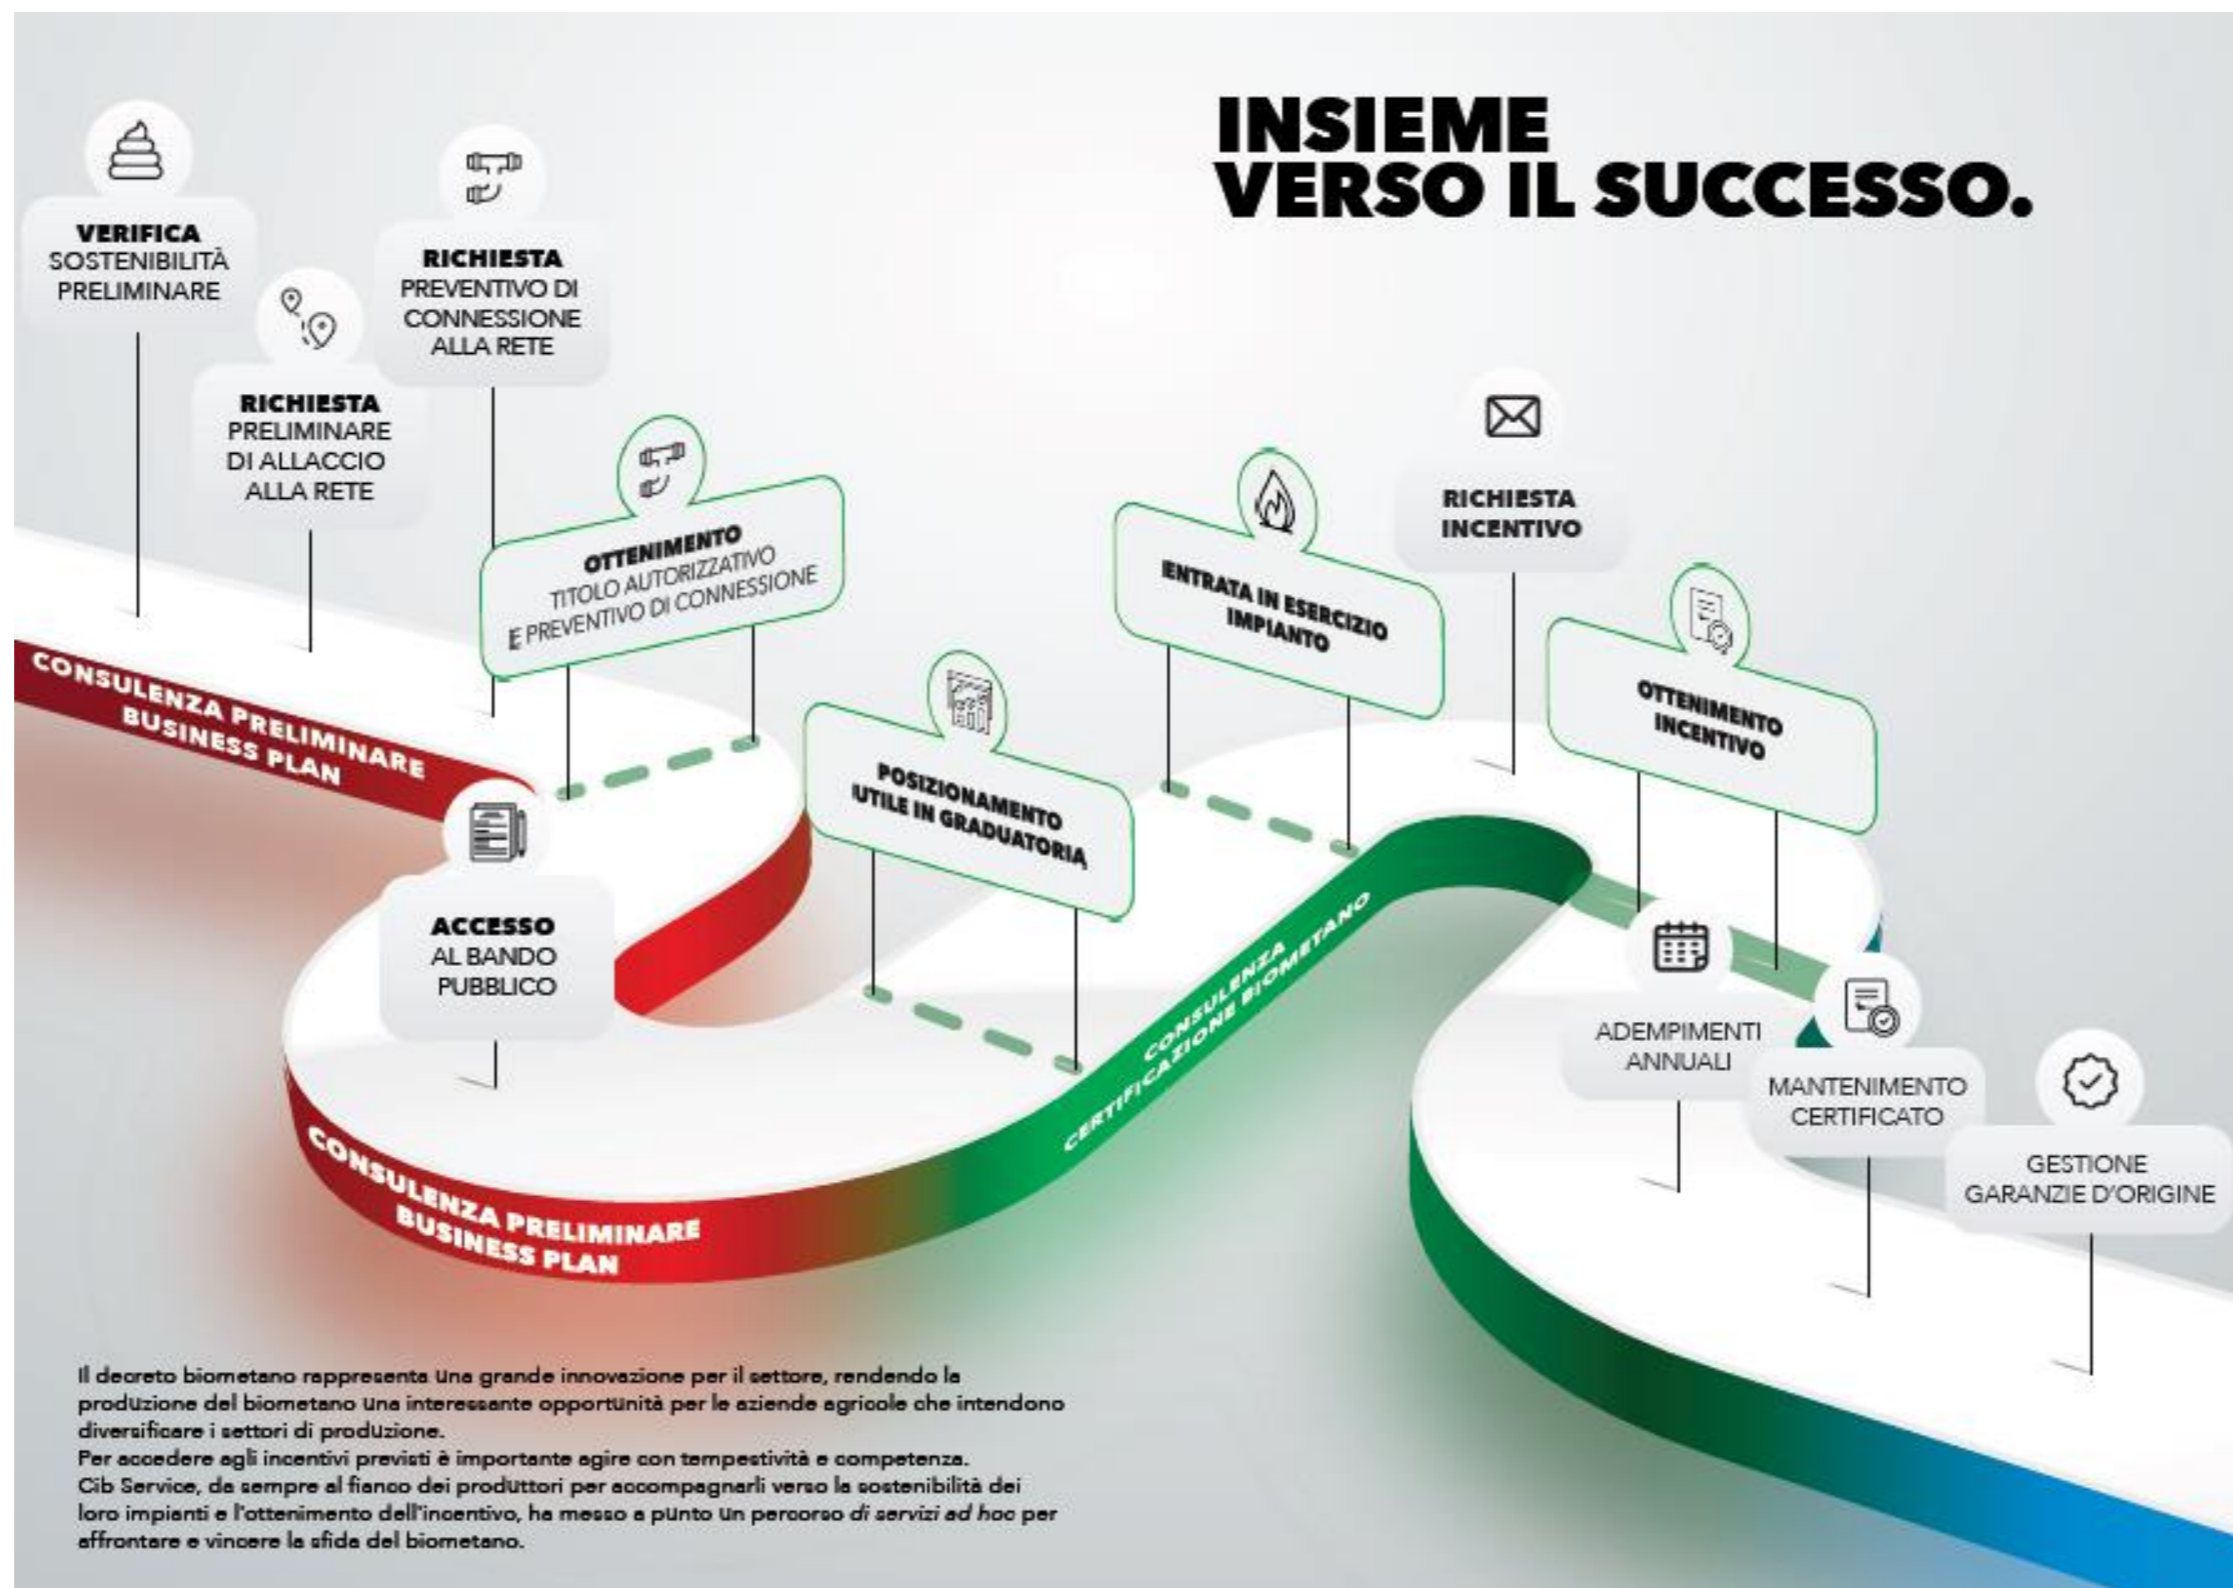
INSIEME VERSO IL SUCCESSO.

VERIFICA SOSTENIBILITÀ PRELIMINARE

RICHIESTA PRELIMINARE DI ALLACCIO ALLA RETE

RICHIESTA PREVENTIVO DI CONNESSIONE ALLA RETE

OTTENIMENTO TITOLO AUTORIZZATIVO E PREVENTIVO DI CONNESSIONE

ENTRATA IN ESERCIZIO IMPIANTO

RICHIESTA INCENTIVO

OTTENIMENTO INCENTIVO

CONSULENZA PRELIMINARE BUSINESS PLAN

ACCESSO AL BANDO PUBBLICO

POSIZIONAMENTO UTILE IN GRADUATORIA

CONSULENZA CERTIFICAZIONE BIOMETANO

ADEMPIMENTI ANNUALI

MANTENIMENTO CERTIFICATO

GESTIONE GARANZIE D'ORIGINE

CONSULENZA PRELIMINARE BUSINESS PLAN

Il decreto biometano rappresenta una grande innovazione per il settore, rendendo la produzione del biometano una interessante opportunità per le aziende agricole che intendono diversificare i settori di produzione.
Per accedere agli incentivi previsti è importante agire con tempestività e competenza.
Cib Service, da sempre al fianco dei produttori per accompagnarli verso la sostenibilità dei loro impianti e l'ottenimento dell'incentivo, ha messo a punto un percorso di servizi ad hoc per affrontare e vincere la sfida del biometano.